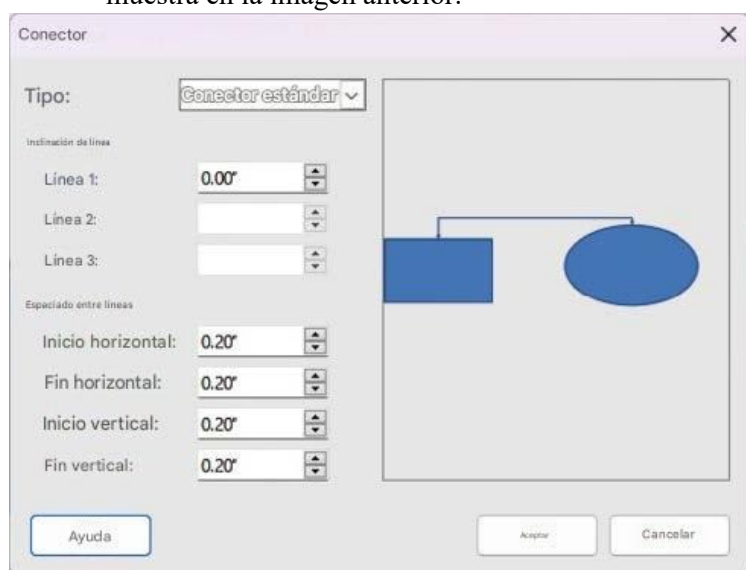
muestra en la imagen anterior.

Conector

×

Tipo: Conector estándar

Inclinación de línea

Línea 1: 0.00"

Línea 2:

Línea 3:

Espaciado entre líneas

Inicio horizontal: 0.20"

Fin horizontal: 0.20"

Inicio vertical: 0.20"

Fin vertical: 0.20"

Ayuda

Aceptar

Cancelar